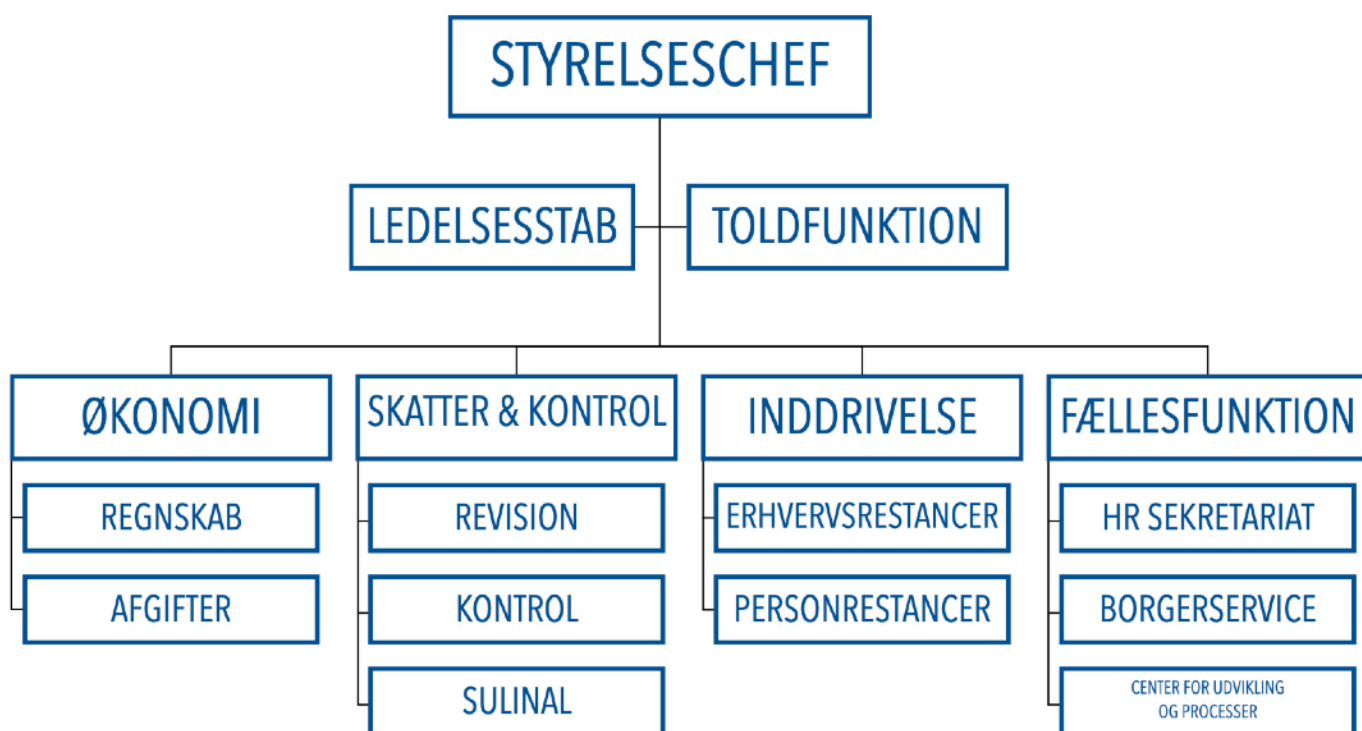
STYRELSESCHEF

LEDELSESSTAB

TOLDFUNKTION

ØKONOMI

REGNSKAB

AFGIFTER

SKATTER & KONTROL

REVISION

KONTROL

SULINAL

INDDRIVELSE

ERHVERVSRESTANCER

PERSONRESTANCER

FÆLLESFUNKTION

HR SEKRETARIAT

BORGERSERVICE

CENTER FOR UDVIKLING OG PROCESSER